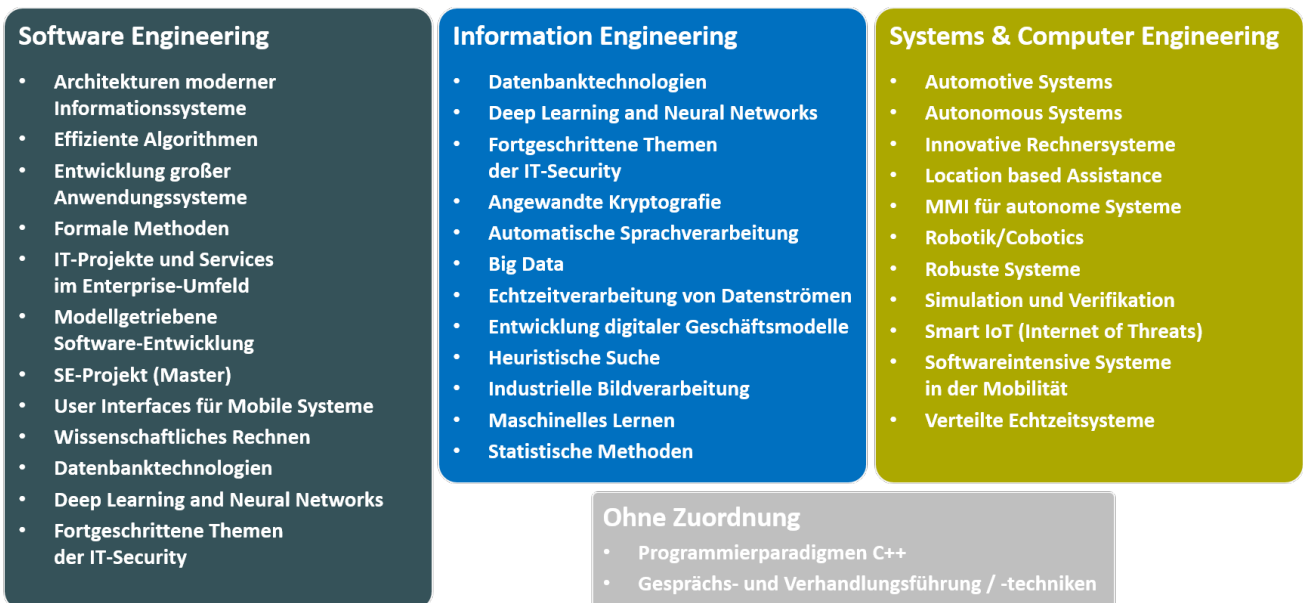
Software Engineering

- Architekturen moderner Informationssysteme
- Effiziente Algorithmen
- Entwicklung großer Anwendungssysteme
- Formale Methoden
- IT-Projekte und Services im Enterprise-Umfeld
- Modellgetriebene Software-Entwicklung
- SE-Projekt (Master)
- User Interfaces für Mobile Systeme
- Wissenschaftliches Rechnen
- Datenbanktechnologien
- Deep Learning and Neural Networks
- Fortgeschrittene Themen der IT-Security

Information Engineering

- Datenbanktechnologien
- Deep Learning and Neural Networks
- Fortgeschrittene Themen der IT-Security
- Angewandte Kryptografie
- Automatische Sprachverarbeitung
- Big Data
- Echtzeitverarbeitung von Datenströmen
- Entwicklung digitaler Geschäftsmodelle
- Heuristische Suche
- Industrielle Bildverarbeitung
- Maschinelles Lernen
- Statistische Methoden

Systems & Computer Engineering

- Automotive Systems
- Autonomous Systems
- Innovative Rechnersysteme
- Location based Assistance
- MMI für autonome Systeme
- Robotik/Cobotics
- Robuste Systeme
- Simulation und Verifikation
- Smart IoT (Internet of Threats)
- Softwareintensive Systeme in der Mobilität
- Verteilte Echtzeitsysteme

Ohne Zuordnung

- Programmierparadigmen C++
- Gesprächs- und Verhandlungsführung / -techniken